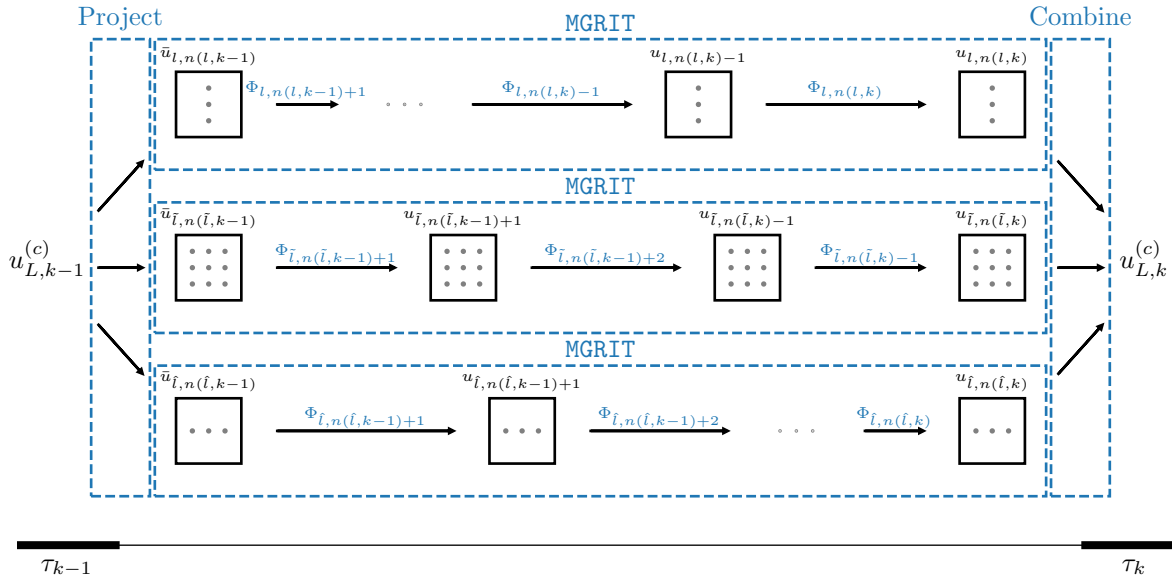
Project

MGRIT

Combine

$\bar{u}_{l,n(l,k-1)}$

$\Phi_{l,n(l,k-1)+1}$

$\Phi_{l,n(l,k)-1}$

$u_{l,n(l,k)-1}$

$\Phi_{l,n(l,k)}$

$u_{l,n(l,k)}$

MGRIT

$\bar{u}_{\tilde{l},n(\tilde{l},k-1)}$

$u_{\tilde{l},n(\tilde{l},k-1)+1}$

$u_{\tilde{l},n(\tilde{l},k)-1}$

$u_{\tilde{l},n(\tilde{l},k)}$

$u^{(c)}_{L,k-1}$

$\Phi_{\tilde{l},n(\tilde{l},k-1)+1}$

$\Phi_{\tilde{l},n(\tilde{l},k-1)+2}$

$\Phi_{\tilde{l},n(\tilde{l},k)-1}$

$u^{(c)}_{L,k}$

MGRIT

$\bar{u}_{\hat{l},n(\hat{l},k-1)}$

$u_{\hat{l},n(\hat{l},k-1)+1}$

$u_{\hat{l},n(\hat{l},k)}$

$\Phi_{\hat{l},n(\hat{l},k-1)+1}$

$\Phi_{\hat{l},n(\hat{l},k-1)+2}$

$\Phi_{\hat{l},n(\hat{l},k)}$

$\tau_{k-1}$

$\tau_k$